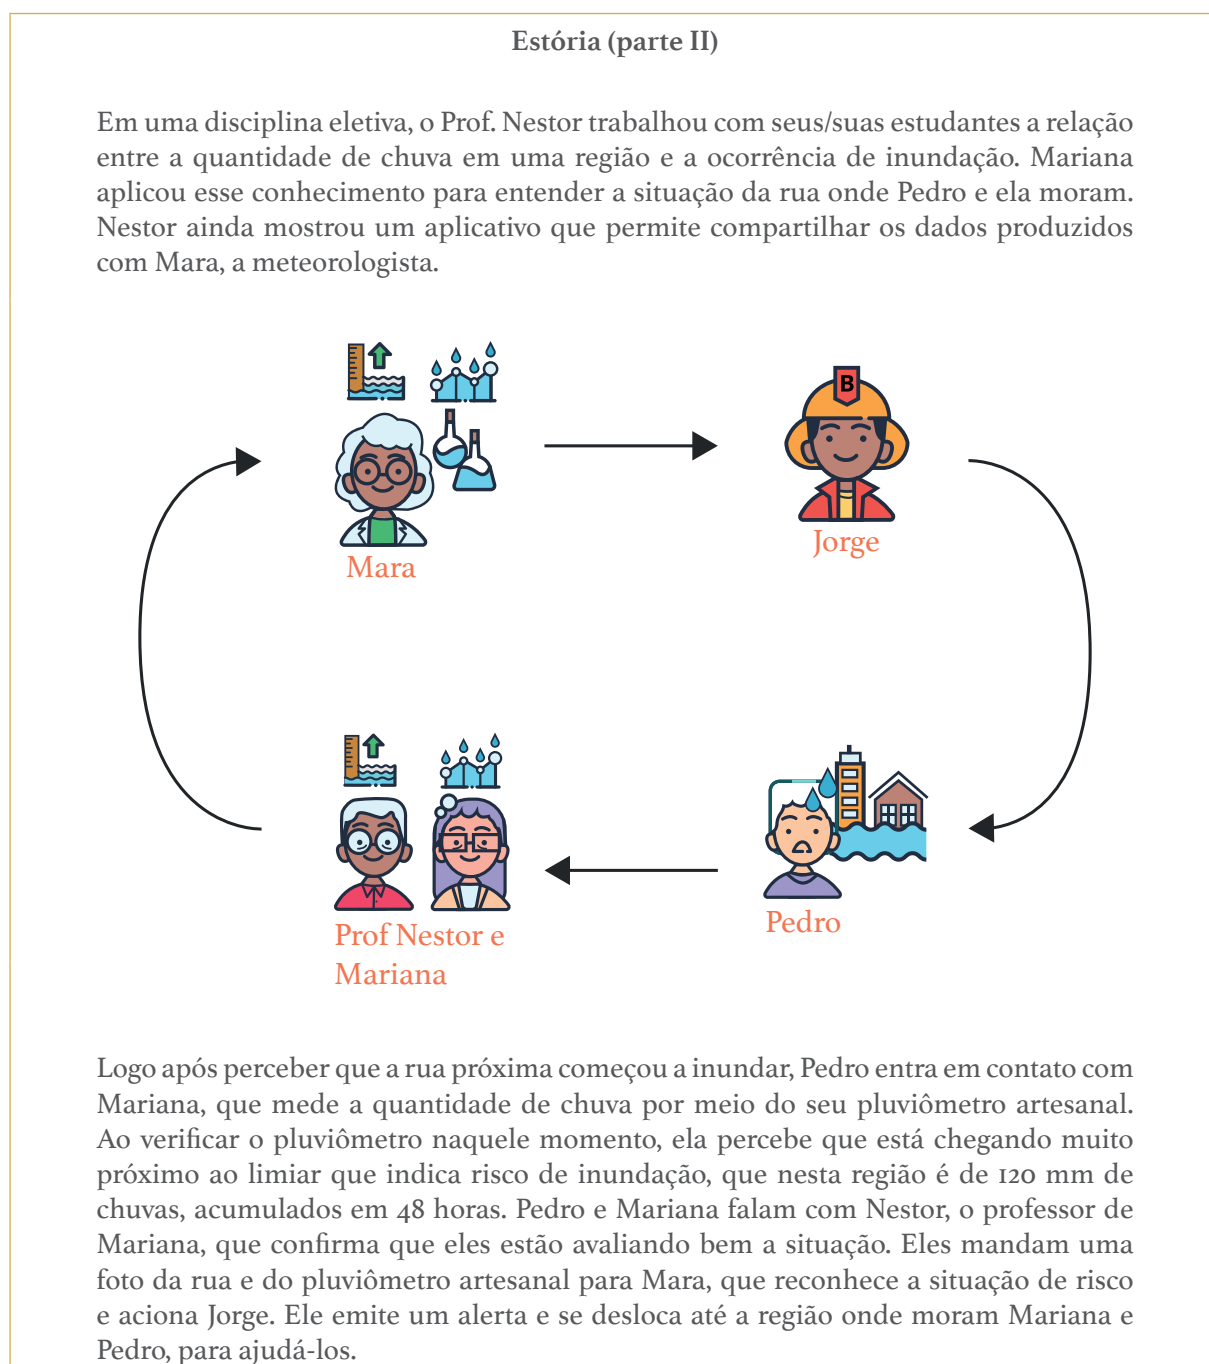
Estória (parte II)

Em uma disciplina eletiva, o Prof. Nestor trabalhou com seus/suas estudantes a relação entre a quantidade de chuva em uma região e a ocorrência de inundação. Mariana aplicou esse conhecimento para entender a situação da rua onde Pedro e ela moram. Nestor ainda mostrou um aplicativo que permite compartilhar os dados produzidos com Mara, a meteorologista.

Mara

B

Jorge

Prof Nestor e Mariana

Pedro

Logo após perceber que a rua próxima começou a inundar, Pedro entra em contato com Mariana, que mede a quantidade de chuva por meio do seu pluviômetro artesanal. Ao verificar o pluviômetro naquele momento, ela percebe que está chegando muito próximo ao limiar que indica risco de inundação, que nesta região é de 120 mm de chuvas, acumulados em 48 horas. Pedro e Mariana falam com Nestor, o professor de Mariana, que confirma que eles estão avaliando bem a situação. Eles mandam uma foto da rua e do pluviômetro artesanal para Mara, que reconhece a situação de risco e aciona Jorge. Ele emite um alerta e se desloca até a região onde moram Mariana e Pedro, para ajudá-los.